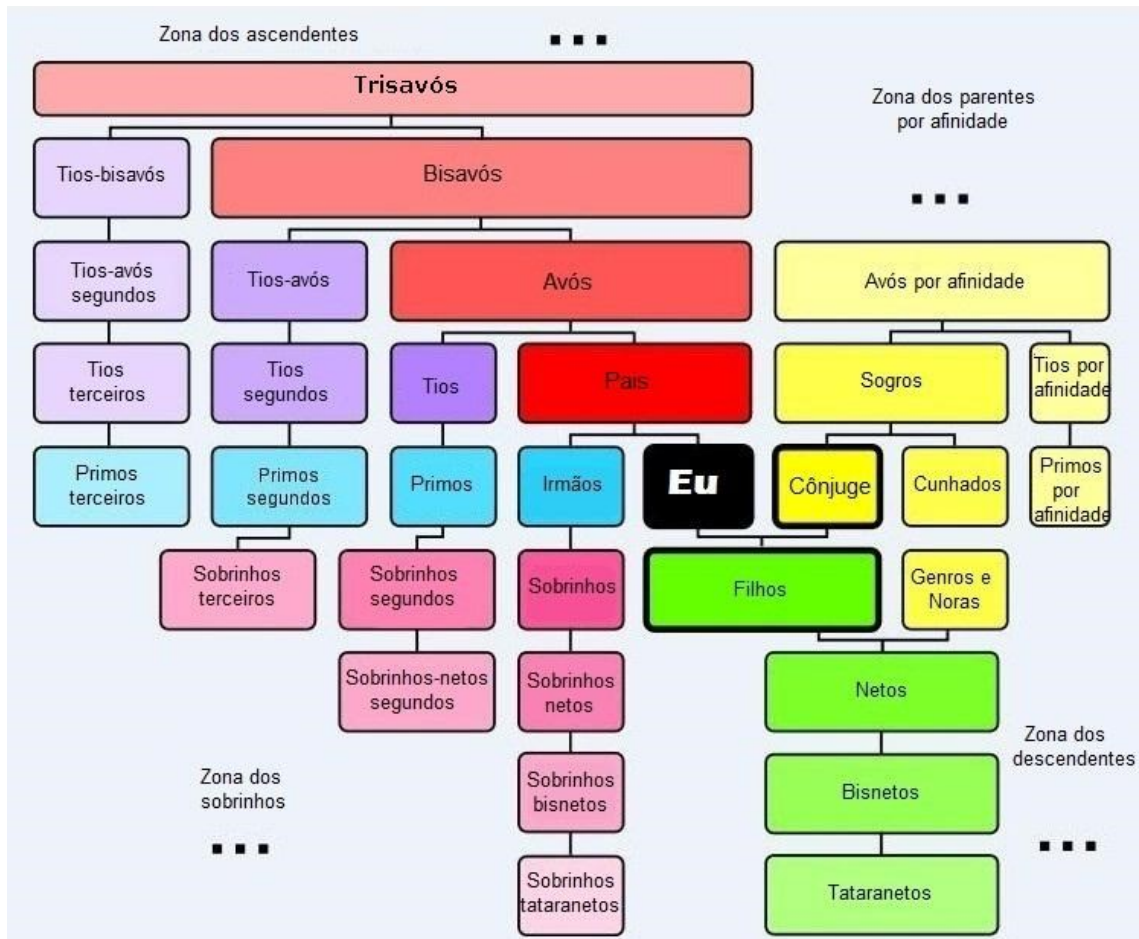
Zona dos ascendentes

...

Trisavós

Zona dos parentes por afinidade

Tios-bisavós

Bisavós

...

Tios-avós segundos

Tios-avós

Avós

Avós por afinidade

Tios terceiros

Tios segundos

Tios

Pais

Sogros

Tios por afinidade

Primos terceiros

Primos segundos

Primos

Irmãos

Eu

Cônjuge

Cunhados

Primos por afinidade

Sobrinhos terceiros

Sobrinhos segundos

Sobrinhos

Filhos

Genros e Noras

Sobrinhos-netos segundos

Sobrinhos netos

Netos

Zona dos sobrinhos

Zona dos descendentes

Sobrinhos bisnetos

Bisnetos

...

...

Sobrinhos tataranetos

Tataranetos